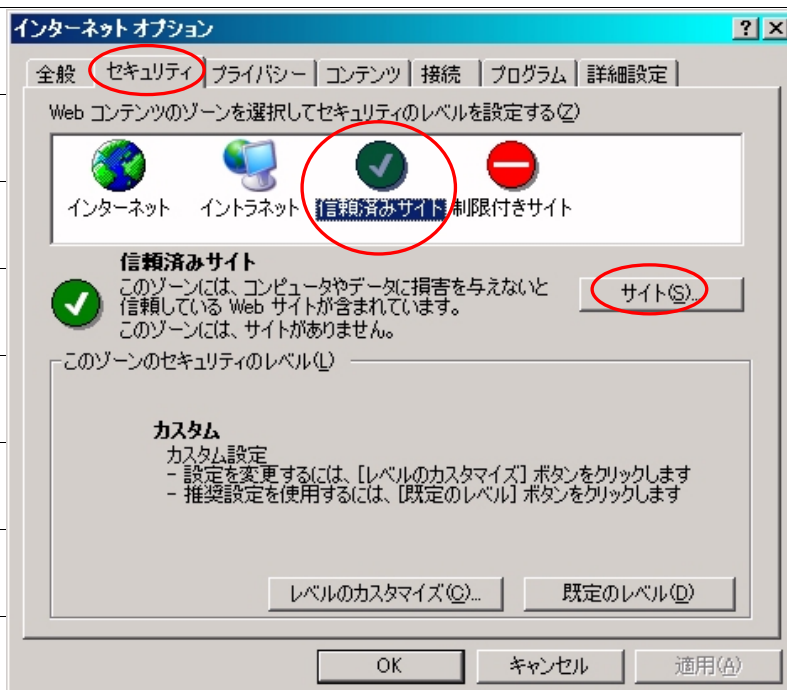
インターネット オプション

?
×

全般
セキュリティ
プライバシー
コンテンツ
接続
プログラム
詳細設定

Web コンテンツのゾーンを選択してセキュリティのレベルを設定する(Z)

インターネット
イントラネット
信頼済みサイト
制限付きサイト

信頼済みサイト
このゾーンには、コンピュータやデータに損害を与えないと信頼している Web サイトが含まれています。
このゾーンには、サイトがありません。

サイト(S)...

このゾーンのセキュリティのレベル(L)

カスタム
カスタム設定
- 設定を変更するには、[レベルのカスタマイズ] ボタンをクリックします
- 推奨設定を使用するには、[既定のレベル] ボタンをクリックします

レベルのカスタマイズ(C)...
既定のレベル(D)

OK
キャンセル
適用(A)